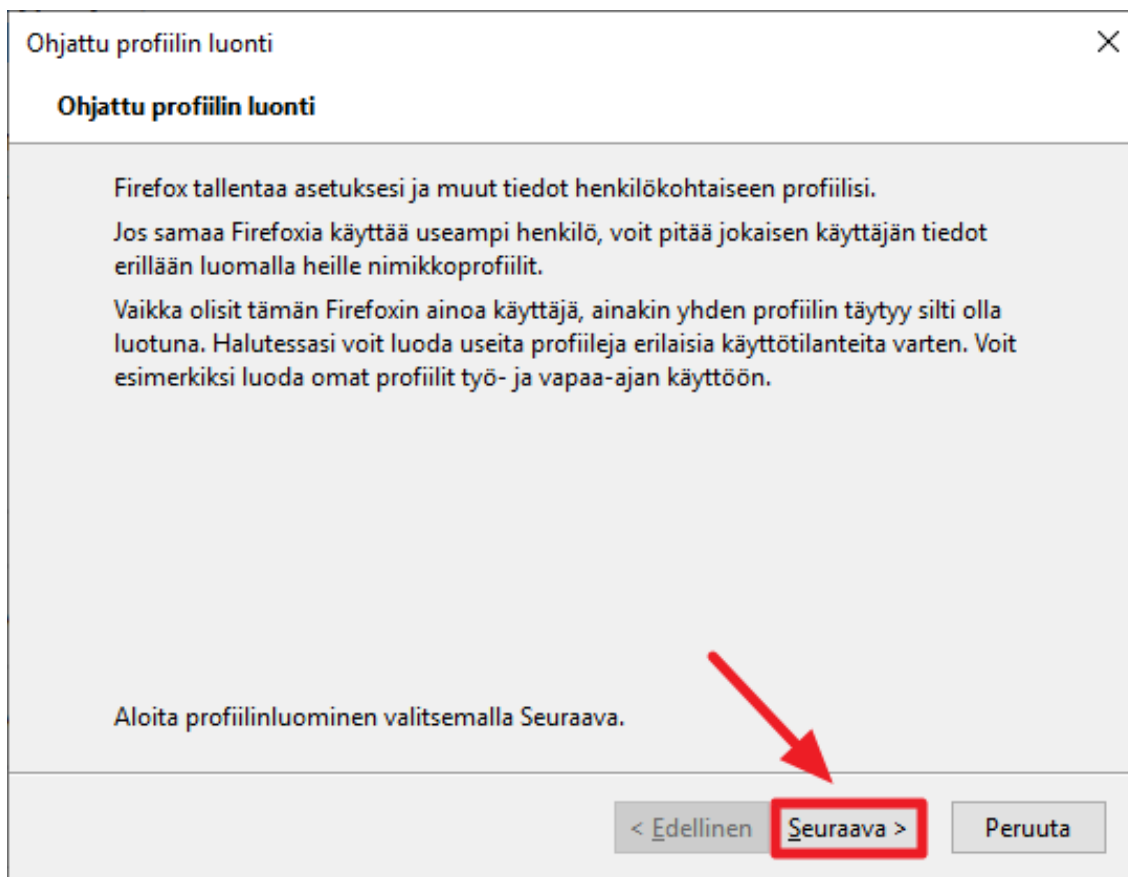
Ohjattu profiilin luonti

×

Ohjattu profiilin luonti

Firefox tallentaa asetuksesi ja muut tiedot henkilökohtaiseen profiilisi.

Jos samaa Firefoxia käyttää useampi henkilö, voit pitää jokaisen käyttäjän tiedot erillään luomalla heille nimikkoprofiilit.

Vaikka olisit tämän Firefoxin ainoa käyttäjä, ainakin yhden profiilin täytyy silti olla luotuna. Halutessasi voit luoda useita profiileja erilaisia käyttötilanteita varten. Voit esimerkiksi luoda omat profiilit työ- ja vapaa-ajan käyttöön.

Aloita profiilinluominen valitsemalla Seuraava.

< Edellinen

Seuraava >

Peruuta